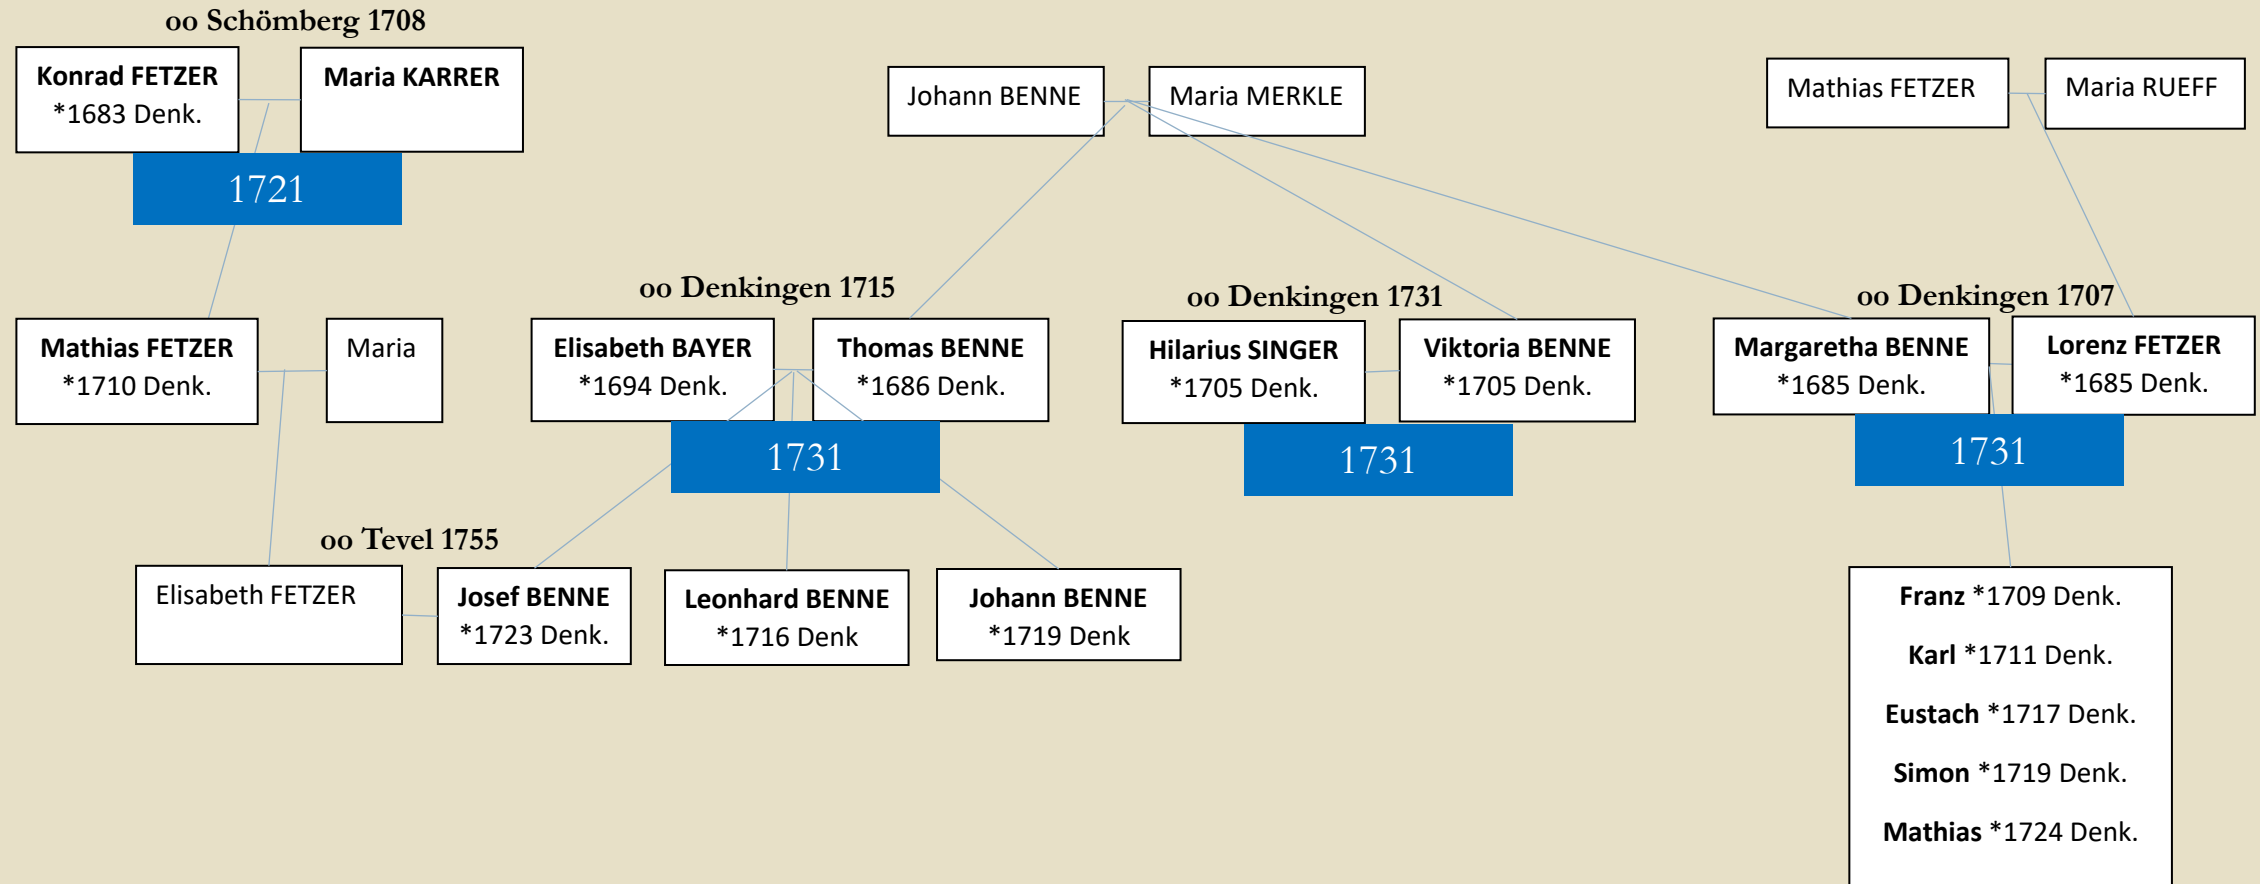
oo Schömberg 1708

Konrad FETZER
*1683 Denk.

Maria KARRER

1721

Johann BENNE

Maria MERKLE

Mathias FETZER

Maria RUEFF

oo Denkingen 1715

oo Denkingen 1731

oo Denkingen 1707

Mathias FETZER
*1710 Denk.

Maria

Elisabeth BAYER
*1694 Denk.

Thomas BENNE
*1686 Denk.

Hilarius SINGER
*1705 Denk.

Viktoria BENNE
*1705 Denk.

Margaretha BENNE
*1685 Denk.

Lorenz FETZER
*1685 Denk.

1731

1731

1731

oo Tevel 1755

Elisabeth FETZER

Josef BENNE
*1723 Denk.

Leonhard BENNE
*1716 Denk

Johann BENNE
*1719 Denk

Franz *1709 Denk.

Karl *1711 Denk.

Eustach *1717 Denk.

Simon *1719 Denk.

Mathias *1724 Denk.